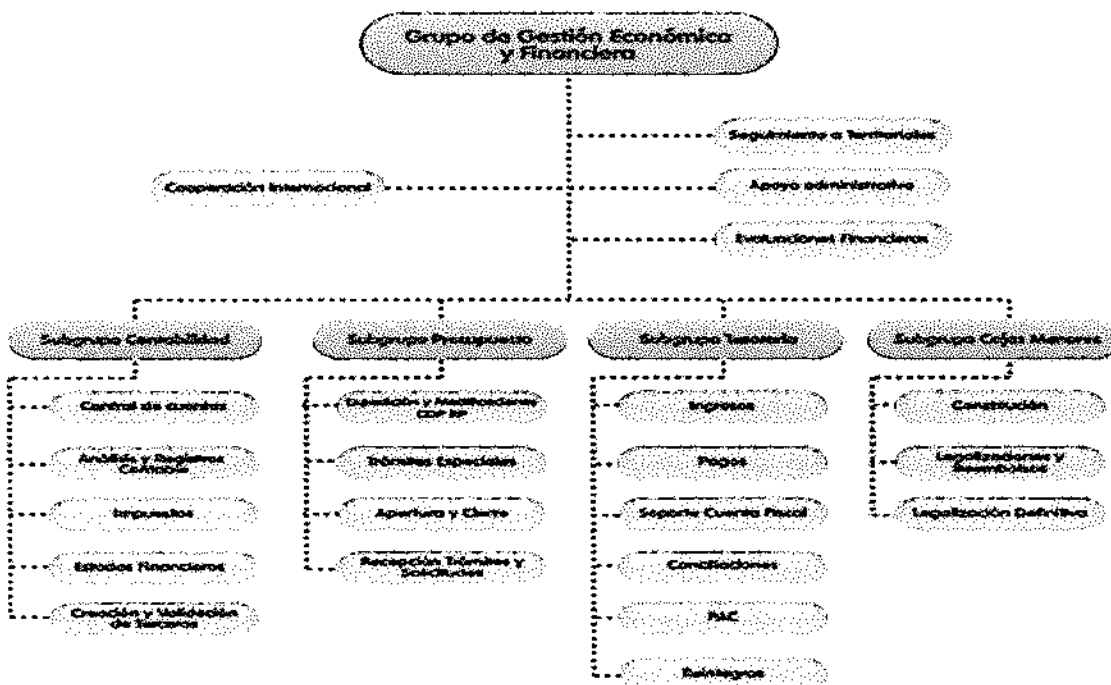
Grupo de Gestión Económica y Financiera

Seguimiento a Territoriales

Cooperación Internacional

Apoyo administrativo

Evaluaciones Financieras

Subgrupo Contabilidad

Control de cuentas

Análisis y Registros Contables

Impuestos

Estados Financieros

Creación y Validación de Terceros

Subgrupo Presupuesto

Expedición y Modificaciones CDP RP

Trámites Especiales

Apertura y Cierre

Recepción Trámites y Solicitudes

Subgrupo Tesorería

Ingresos

Pagos

Soporte Cuenta Fiscal

Conciliaciones

PAC

Reintegros

Subgrupo Cajas Menores

Constitución

Legalizaciones y Reembolsos

Legalización Definitiva